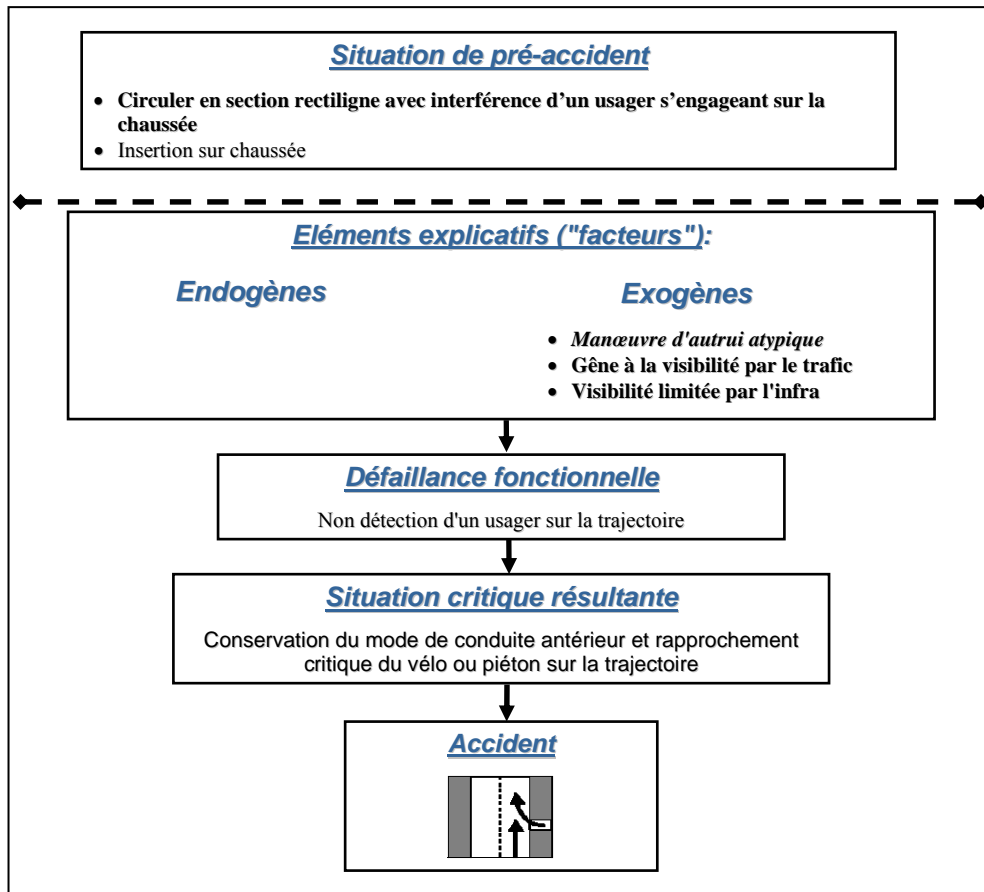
Situation de pré-accident

- Circuler en section rectiligne avec interférence d'un usager s'engageant sur la chaussée
- Insertion sur chaussée

Eléments explicatifs ("facteurs"):

Endogènes

Exogènes

- Manœuvre d'autrui atypique
- Gêne à la visibilité par le trafic
- Visibilité limitée par l'infra

Défaillance fonctionnelle

Non détection d'un usager sur la trajectoire

Situation critique résultante

Conservation du mode de conduite antérieur et rapprochement critique du vélo ou piéton sur la trajectoire

Accident